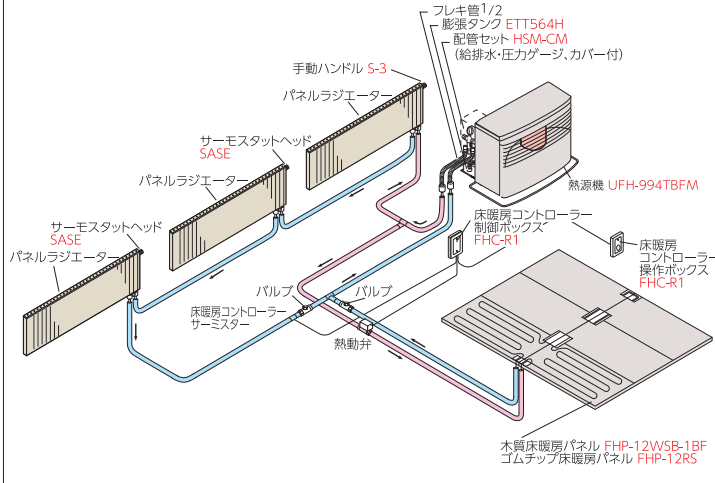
フレキ管1/2
膨張タンク ETT564H
配管セット HSM-CM
(給排水・圧力ゲージ、カバー付)

手動ハンドル S-3
パネルラジエーター
サーモスタットヘッド
SASE
パネルラジエーター
サーモスタットヘッド
SASE
パネルラジエーター

熱源機 UFH-994TBFM

床暖房コントローラー
制御ボックス
FHC-R1

床暖房
コントローラー
操作ボックス
FHC-R1

バルブ
バルブ
床暖房コントローラー
サーミスター
熱動弁

木質床暖房パネル FHP-12WSB-1BF
ゴムチップ床暖房パネル FHP-12RS